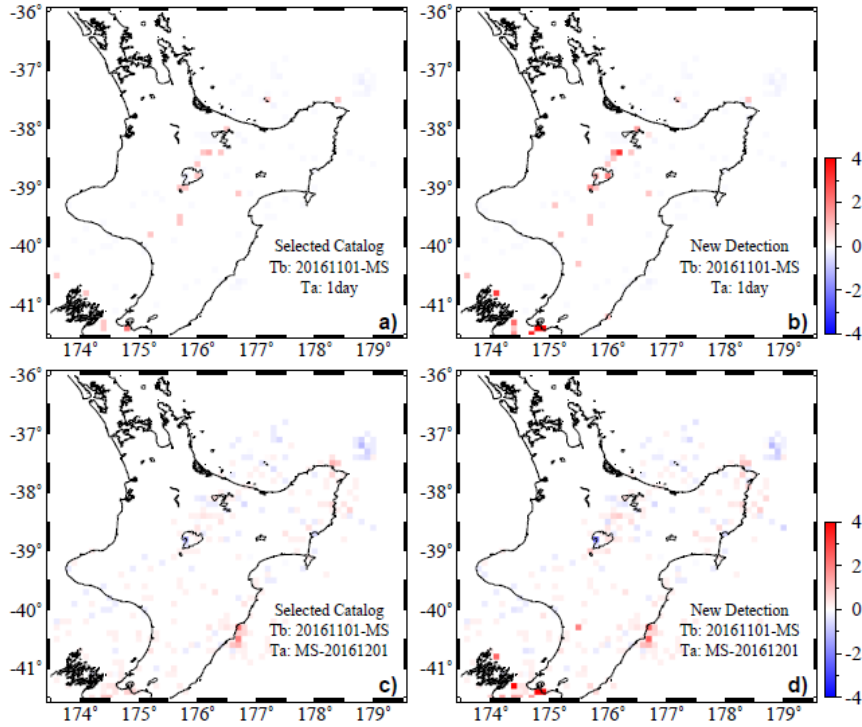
-36°
-37°
-38°
-39°
-40°
-41°
Selected Catalog
Tb: 20161101-MS
Ta: 1day
a)
174° 175° 176° 177° 178° 179°

-36°
-37°
-38°
-39°
-40°
-41°
New Detection
Tb: 20161101-MS
Ta: 1day
b)
174° 175° 176° 177° 178° 179°

4
2
0
-2
-4

-36°
-37°
-38°
-39°
-40°
-41°
Selected Catalog
Tb: 20161101-MS
Ta: MS-20161201
c)
174° 175° 176° 177° 178° 179°

-36°
-37°
-38°
-39°
-40°
-41°
New Detection
Tb: 20161101-MS
Ta: MS-20161201
d)
174° 175° 176° 177° 178° 179°

4
2
0
-2
-4